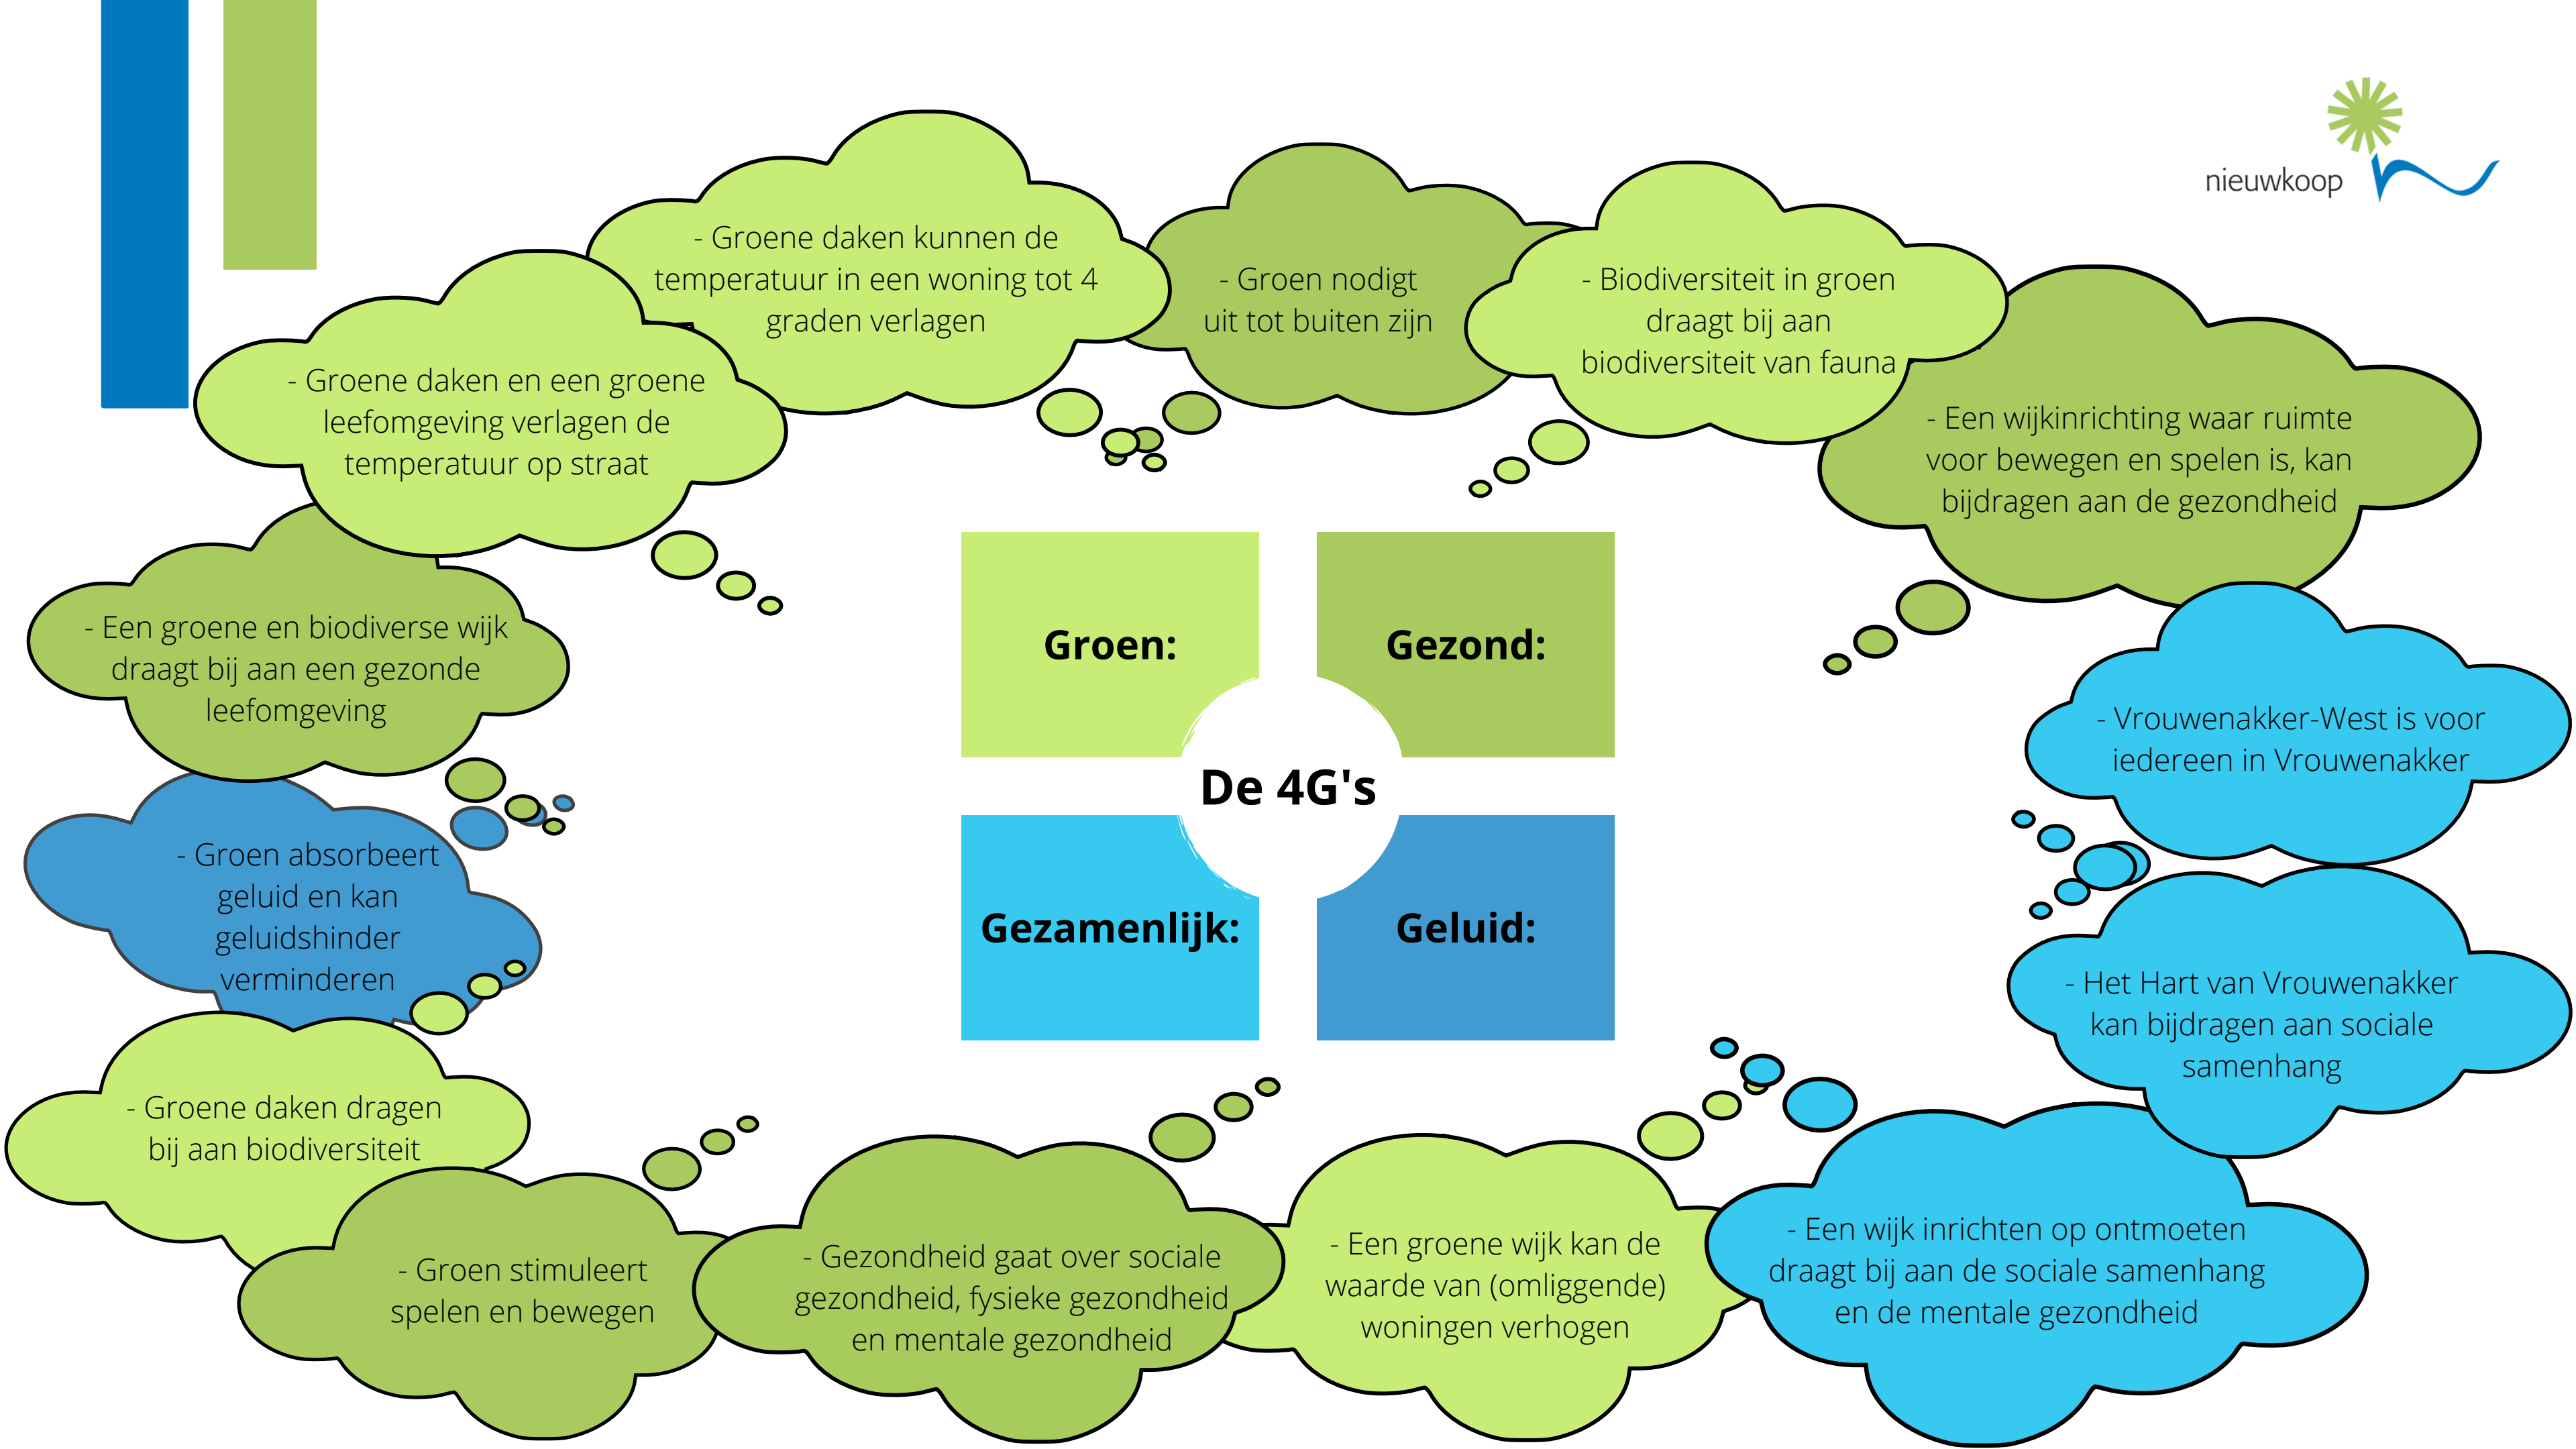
nieuwkoop

- Groene daken kunnen de temperatuur in een woning tot 4 graden verlagen

- Groen nodigt uit tot buiten zijn

- Biodiversiteit in groen draagt bij aan biodiversiteit van fauna

- Groene daken en een groene leefomgeving verlagen de temperatuur op straat

- Een wijkinrichting waar ruimte voor bewegen en spelen is, kan bijdragen aan de gezondheid

- Een groene en biodiverse wijk draagt bij aan een gezonde leefomgeving

Groen:

Gezond:

De 4G's

Gezamenlijk:

Geluid:

- Vrouwenakker-West is voor iedereen in Vrouwenakker

- Groen absorbeert geluid en kan geluidshinder verminderen

- Het Hart van Vrouwenakker kan bijdragen aan sociale samenhang

- Groene daken dragen bij aan biodiversiteit

- Groen stimuleert spelen en bewegen

- Gezondheid gaat over sociale gezondheid, fysieke gezondheid en mentale gezondheid

- Een groene wijk kan de waarde van (omliggende) woningen verhogen

- Een wijk inrichten op ontmoeten draagt bij aan de sociale samenhang en de mentale gezondheid